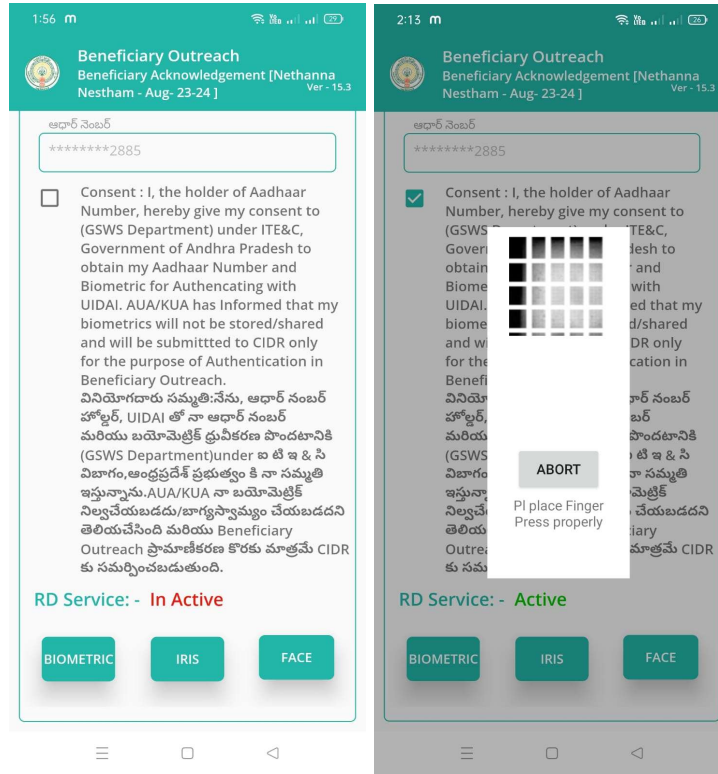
1:56 m
29

Beneficiary Outreach
Beneficiary Acknowledgement [Nethanna Nestham - Aug- 23-24 ]
Ver - 15.3

ఆధార్ నెంబర్
********2885

Consent : I, the holder of Aadhaar Number, hereby give my consent to (GSWS Department) under ITE&C, Government of Andhra Pradesh to obtain my Aadhaar Number and Biometric for Authenticating with UIDAI. AUA/KUA has Informed that my biometrics will not be stored/shared and will be submittted to CIDR only for the purpose of Authentication in Beneficiary Outreach.
వినియోగదారు సమ్మతి:నేను, ఆధార్ నంబర్ హోల్డర్, UIDAI తో నా ఆధార్ నంబర్ మరియు బయోమెట్రిక్ ధ్రువీకరణ పొందటానికి (GSWS Department)under ఐ టి ఇ & సి విభాగం,ఆంధ్రప్రదేశ్ ప్రభుత్వం కి నా సమ్మతి ఇస్తున్నాను.AUA/KUA నా బయోమెట్రిక్ నిల్వచేయబడు/భాగస్వామ్యం చేయబడదని తెలియచేసింది మరియు Beneficiary Outreach ప్రామాణీకరణ కొరకు మాత్రమే CIDR కు సమర్పించబడుతుంది.

RD Service: - In Active

BIOMETRIC
IRIS
FACE

2:13 m
26

Beneficiary Outreach
Beneficiary Acknowledgement [Nethanna Nestham - Aug- 23-24 ]
Ver - 15.3

ఆధార్ నెంబర్
********2885

Consent : I, the holder of Aadhaar Number, hereby give my consent to (GSWS D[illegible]ITE&C, Gover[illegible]desh to obtain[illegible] and Biome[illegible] with UIDAI.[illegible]ed that my biome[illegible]d/shared and w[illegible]IDR only for the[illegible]cation in Benefi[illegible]
వినియో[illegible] ఆధార్ నంబర్ హోల్డర్,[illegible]బర్ మరియు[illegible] పొందటానికి (GSWS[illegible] టి ఇ & సి విభాగం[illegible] నా సమ్మతి ఇస్తున్నా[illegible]మెట్రిక్ నిల్వచేయ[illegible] చేయబడదని తెలియ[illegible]ciary Outrea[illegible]మాత్రమే CIDR కు సమ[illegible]

ABORT
Pl place Finger Press properly

RD Service: - Active

BIOMETRIC
IRIS
FACE